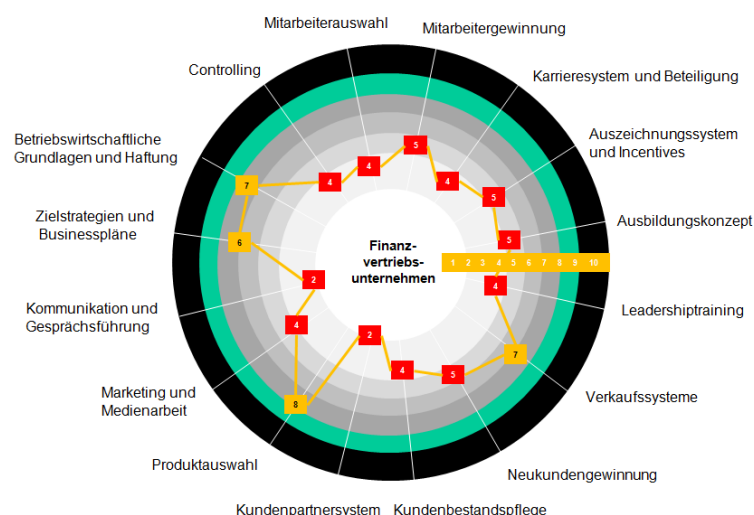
Mitarbeiterauswahl

Mitarbeitergewinnung

Controlling

Karrieresystem und Beteiligung

Betriebswirtschaftliche Grundlagen und Haftung

Auszeichnungssystem und Incentives

Zielstrategien und Businesspläne

Ausbildungskonzept

Finanz-vertriebs-unternehmen

1 2 3 4 5 6 7 8 9 10

Kommunikation und Gesprächsführung

Leadershiptraining

Marketing und Medienarbeit

Verkaufssysteme

Produktauswahl

Neukundengewinnung

Kundenpartnersystem

Kundenbestandspflege

4

5

4

4

5

5

7

4

6

2

7

4

2

4

5

8